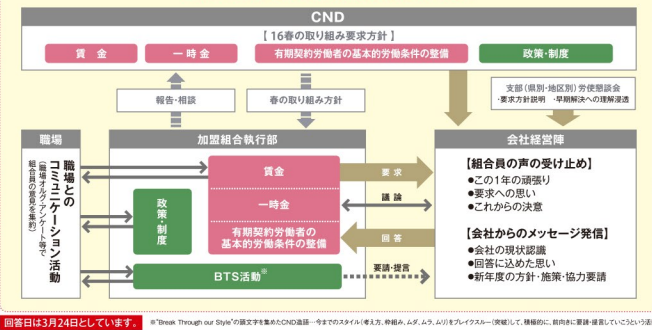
CND

【16春の取り組み要求方針】

賃　金

一時金

有期契約労働者の基本的労働条件の整備

政策・制度

報告・相談

春の取り組み方針

支部（県別・地区別）労使懇談会
・要求方針説明　・早期解決への理解浸透

職場

加盟組合執行部

会社経営陣

職場とのコミュニケーション活動

（職場オルグ・アンケート等で組合員の意見を集約）

政策・制度

賃金

一時金

有期契約労働者の基本的労働条件の整備

BTS活動®

要求

議論

回答

要望・提言

【組合員の声の受け止め】
●この1年の頑張り
●要求への思い
●これからの決意

【会社からのメッセージ発信】
●会社の現状認識
●回答に込めた思い
●新年度の方針・施策・協力要請

回答日は3月24日としています。

※"Break Through our Style"の頭文字を集めたCND造語…今までのスタイル（考え方、仰組み、ムダ、ムラ、ムリ）をブレイクスルー（突破）して、積極的に、前向きに要請・提言していこうという活